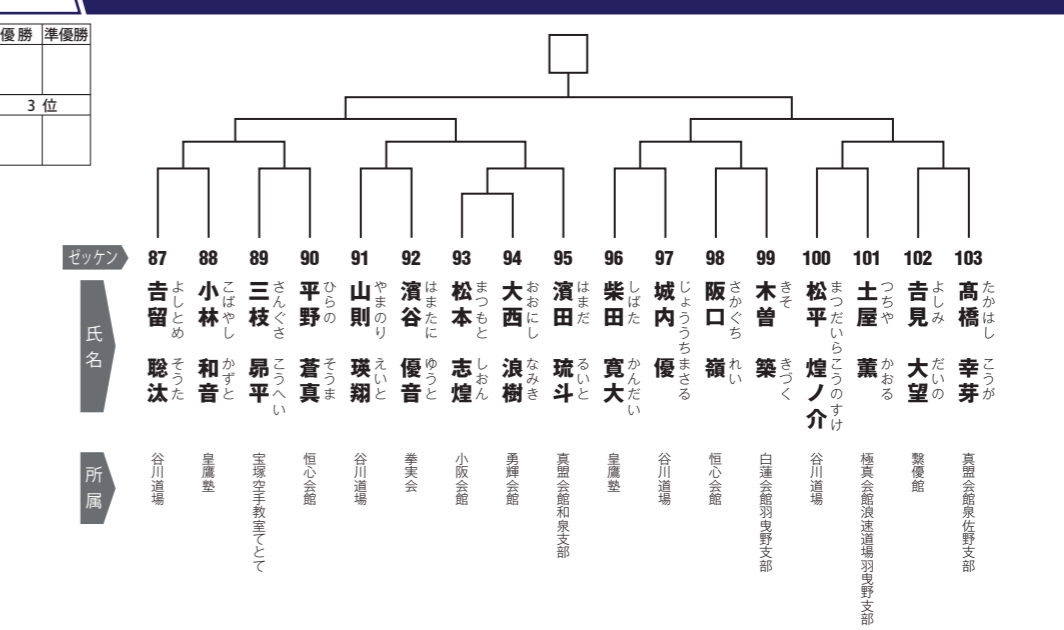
| 優 勝 | 準優勝 |
|---|---|
| | |
| 3 位 | |
| | |

ゼッケン
氏名
所属

87 吉留 聡汰 よしとめ そうた 谷川道場
88 小林 和音 こばやし かずと 皇鷹塾
89 三枝 昴平 さんぐさ こうへい 宝塚空手教室てとて
90 平野 蒼真 ひらの そうま 恒心会館
91 山則 瑛翔 やまのり えいと 谷川道場
92 濱谷 優音 はまたに ゆうと 拳実会
93 松本 志煌 まつもと しおん 小阪会館
94 大西 浪樹 おおにし なみき 勇輝会館
95 濱田 琉斗 はまだ るいと 真盟会館和泉支部
96 柴田 寛大 しばた かんだい 皇鷹塾
97 城内 優 じょううち まさる 谷川道場
98 阪口 嶺 さかぐち れい 恒心会館
99 木曽 築 きそ きづく 白蓮会館羽曳野支部
100 松平 煌ノ介 まつだいら こうのすけ 谷川道場
101 土屋 薫 つちや かおる 極真会館浪速道場羽曳野支部
102 吉見 大望 よしみ だいの 繋優館
103 髙橋 幸芽 たかはし こうが 真盟会館泉佐野支部